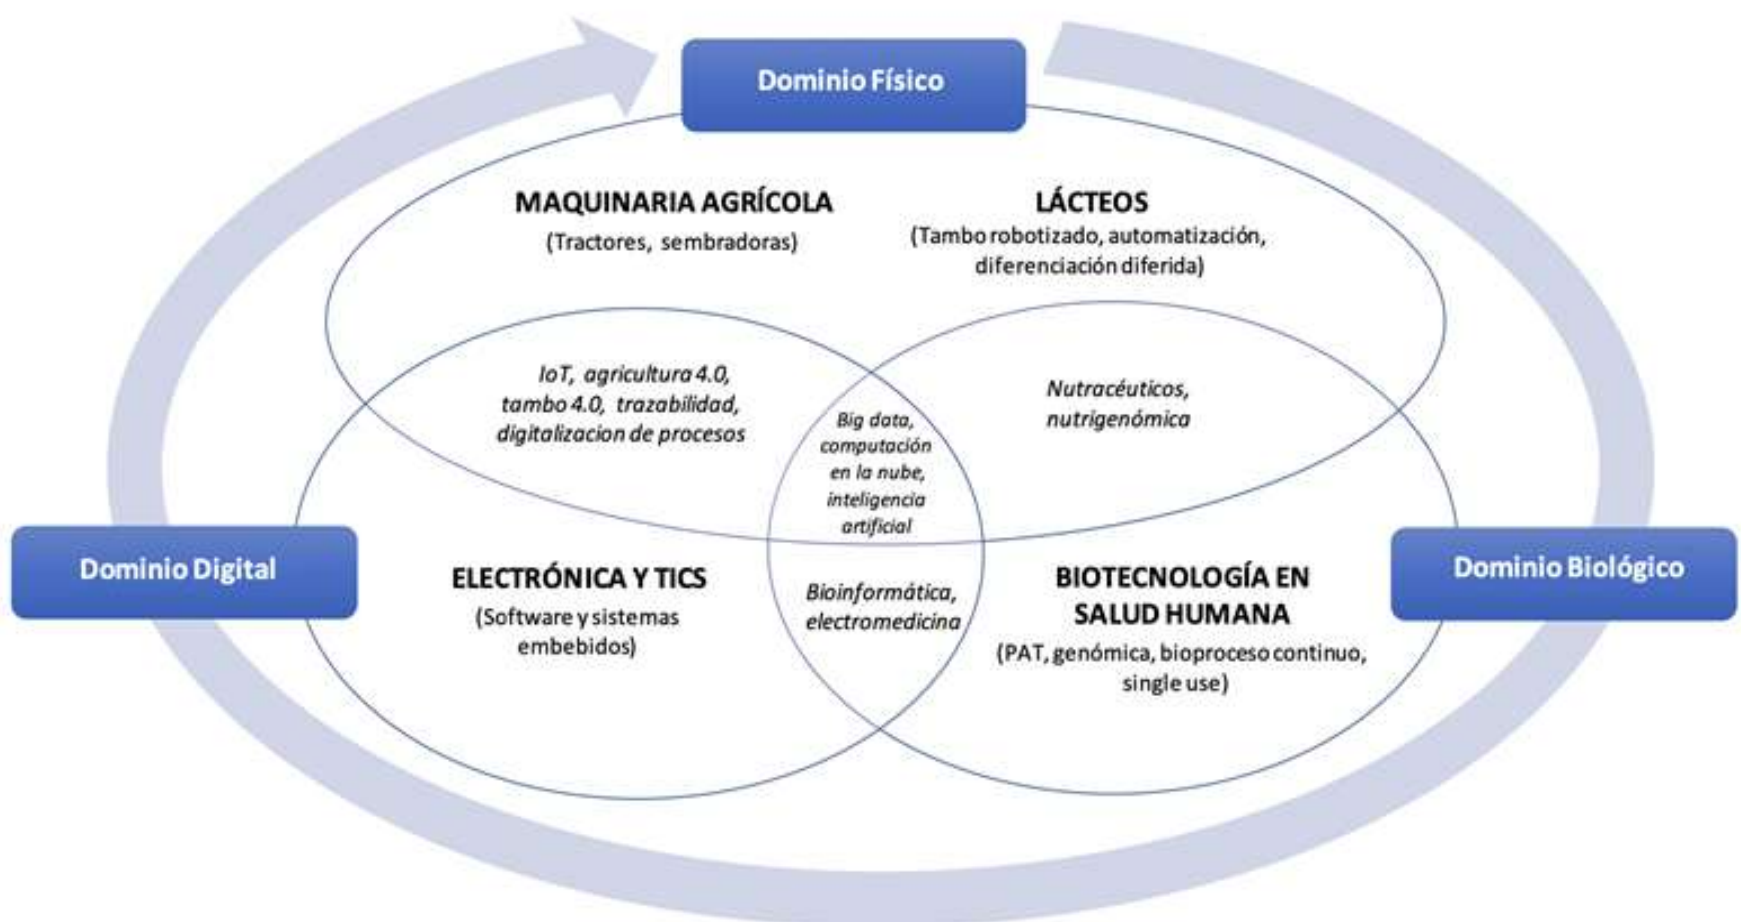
Dominio Físico

MAQUINARIA AGRÍCOLA
(Tractores, sembradoras)

LÁCTEOS
(Tambo robotizado, automatización, diferenciación diferida)

IoT, agricultura 4.0, tambo 4.0, trazabilidad, digitalizacion de procesos

Nutracéuticos, nutrigenómica

Big data, computación en la nube, inteligencia artificial

Dominio Digital

ELECTRÓNICA Y TICS
(Software y sistemas embebidos)

Bioinformática, electromedicina

BIOTECNOLOGÍA EN SALUD HUMANA
(PAT, genómica, bioproceso continuo, single use)

Dominio Biológico